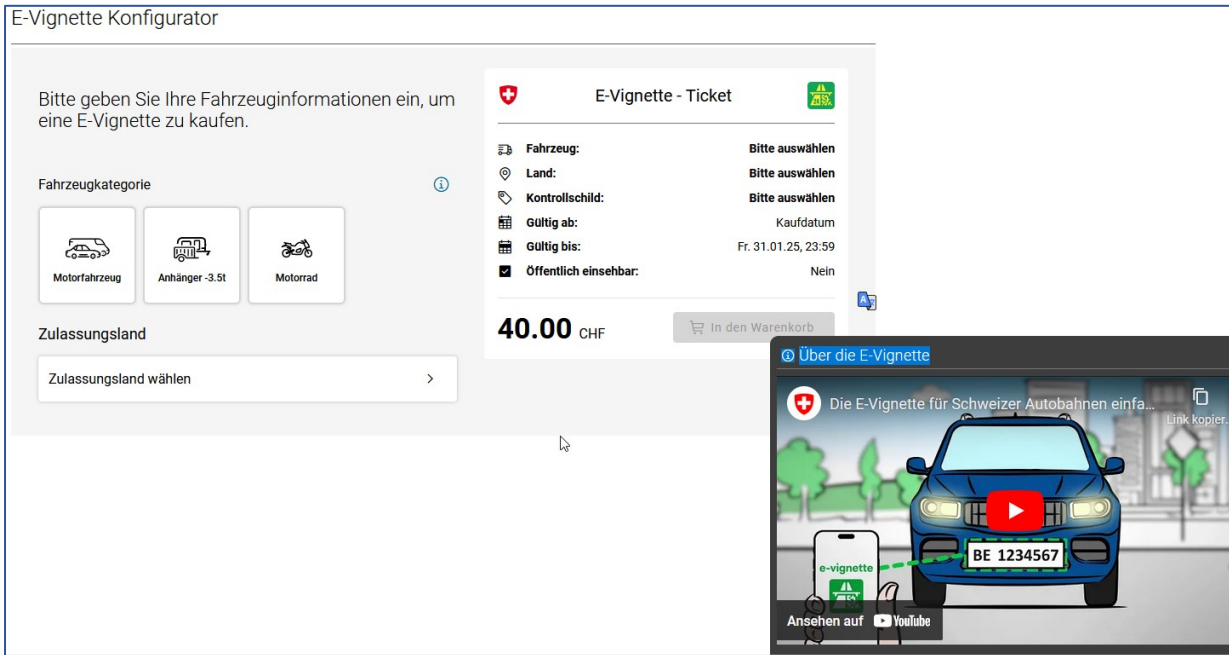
E-Vignette Konfigurator

Bitte geben Sie Ihre Fahrzeuginformationen ein, um eine E-Vignette zu kaufen.

Fahrzeugkategorie

Motorfahrzeug

Anhänger -3.5t

Motorrad

Zulassungsland

Zulassungsland wählen

E-Vignette - Ticket

| | |
|---|---|
| Fahrzeug: | Bitte auswählen |
| Land: | Bitte auswählen |
| Kontrollschild: | Bitte auswählen |
| Gültig ab: | Kaufdatum |
| Gültig bis: | Fr. 31.01.25, 23:59 |
| Öffentlich einsehbar: | Nein |

40.00 CHF

In den Warenkorb

Über die E-Vignette

Die E-Vignette für Schweizer Autobahnen einfa...

Link kopier...

BE 1234567

e-vignette

Ansehen auf YouTube